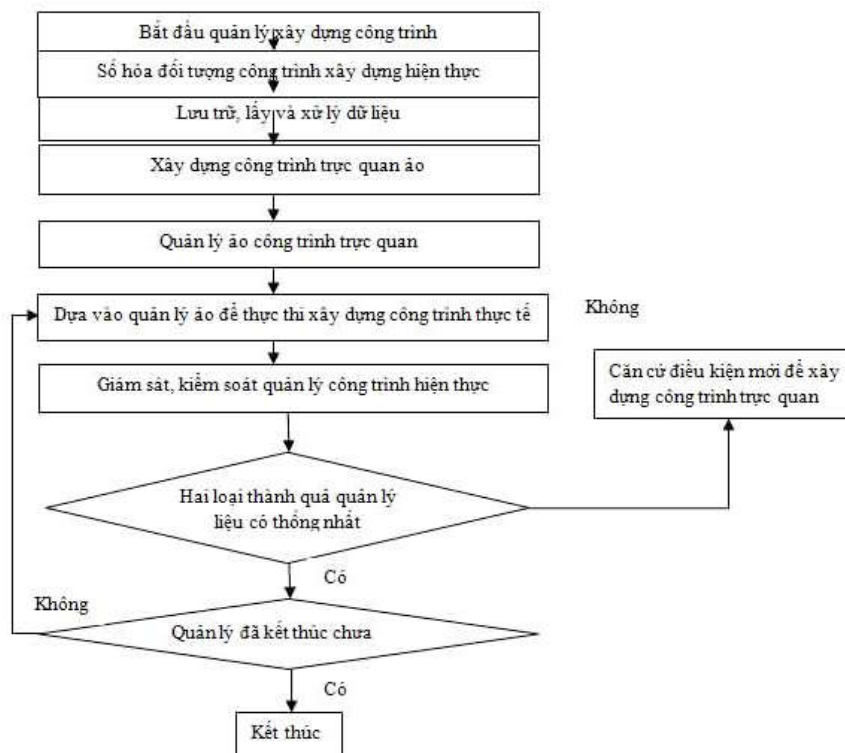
Bắt đầu quản lý xây dựng công trình

Số hóa đối tượng công trình xây dựng hiện thực

Lưu trữ, lấy và xử lý dữ liệu

Xây dựng công trình trực quan ảo

Quản lý ảo công trình trực quan

Dựa vào quản lý ảo để thực thi xây dựng công trình thực tế

Không

Giám sát, kiểm soát quản lý công trình hiện thực

Căn cứ điều kiện mới để xây dựng công trình trực quan

Hai loại thành quả quản lý liệu có thống nhất

Có

Không

Quản lý đã kết thúc chưa

Có

Kết thúc